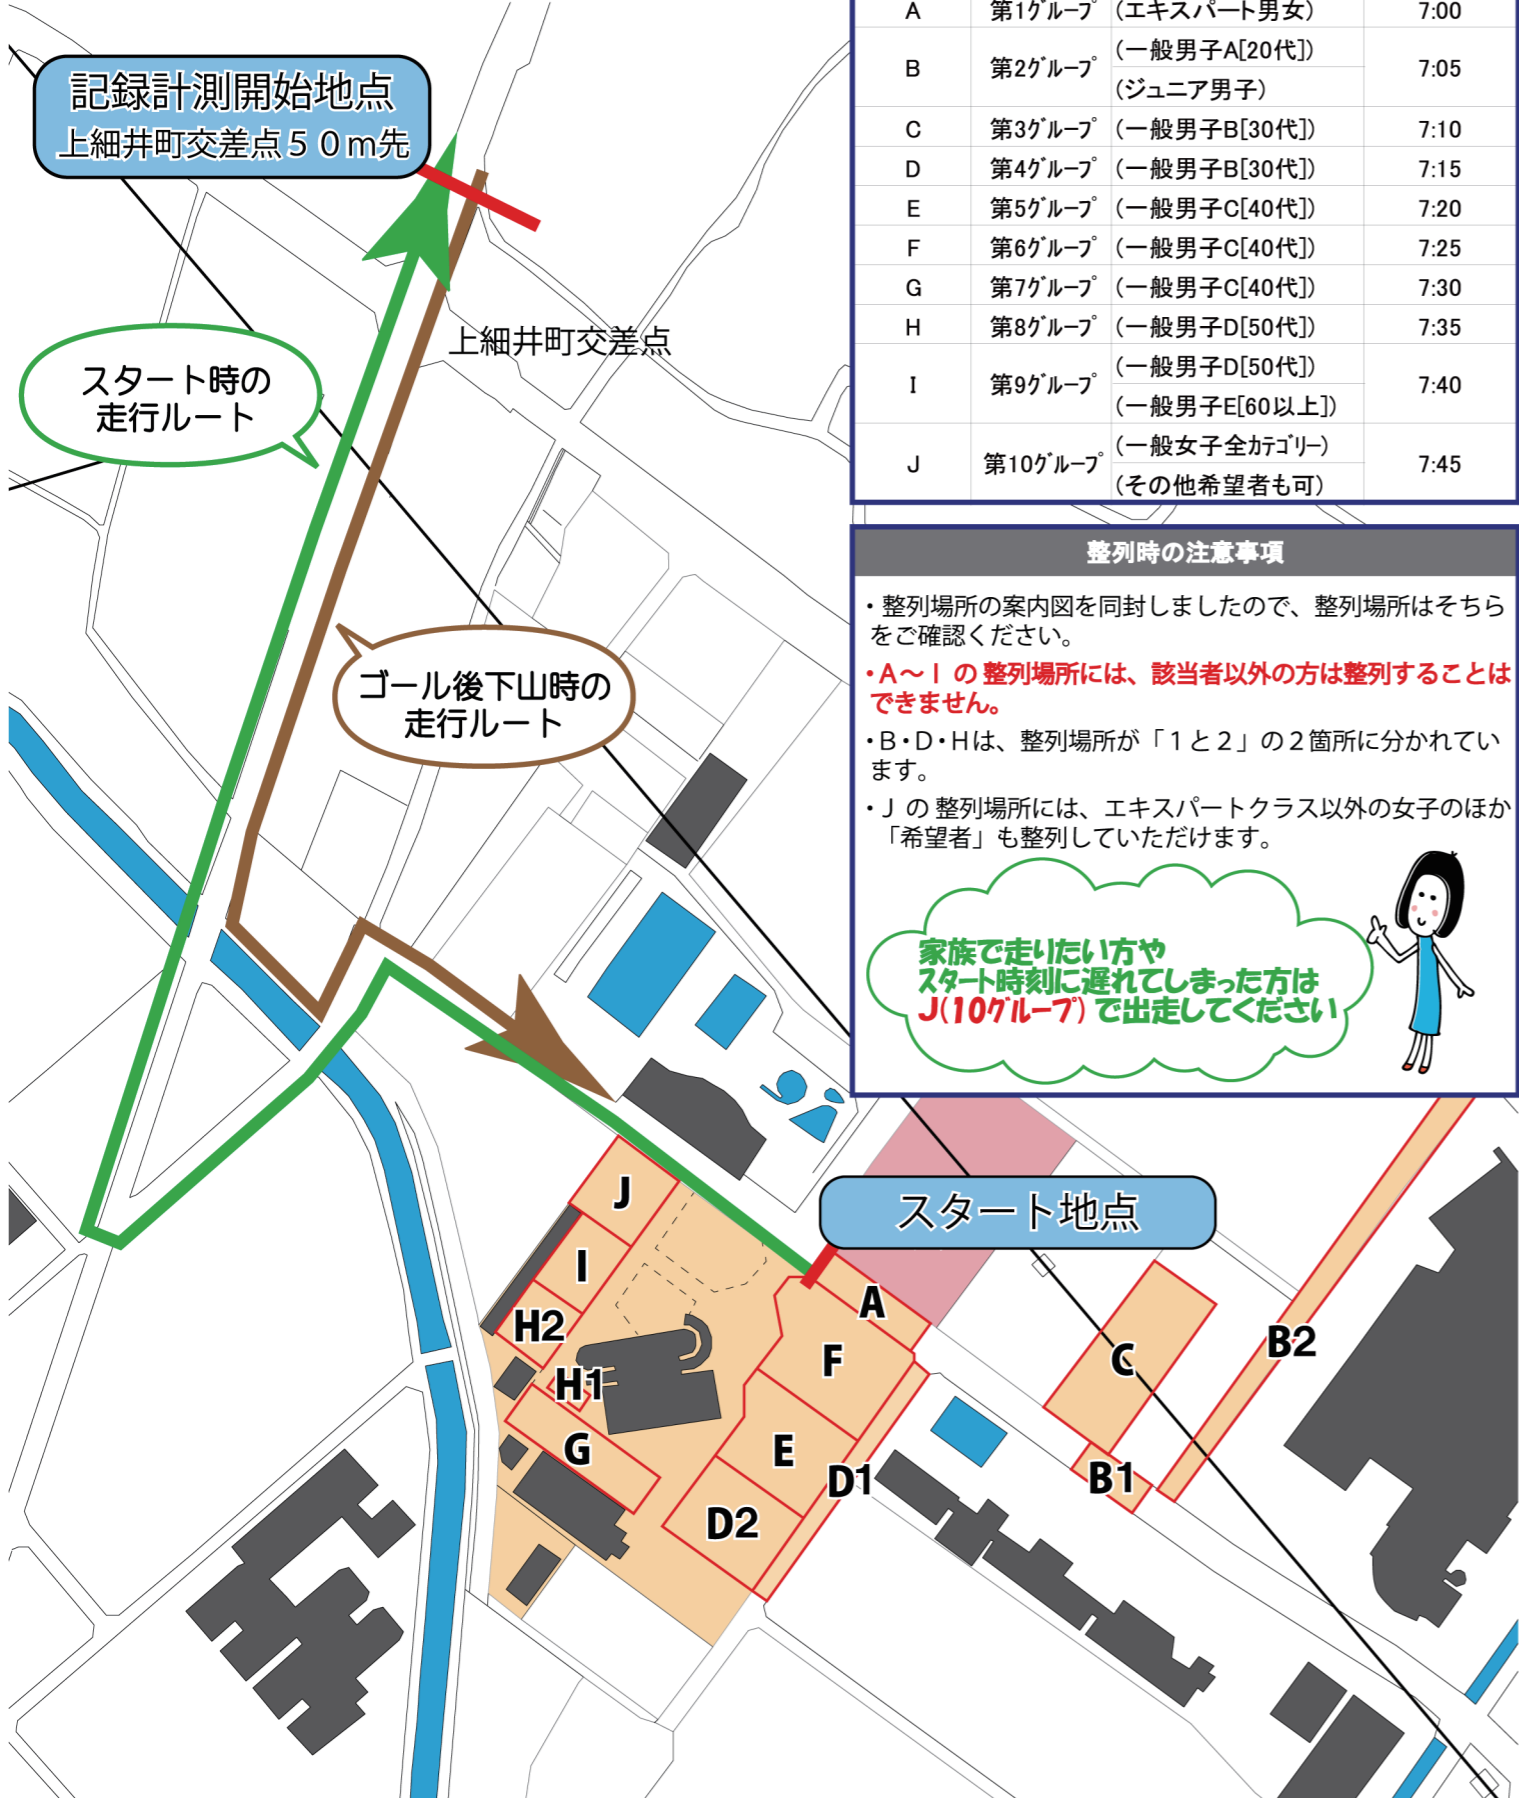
記録計測開始地点
上細井町交差点５０ｍ先

| A | 第1ｸﾞﾙｰﾌﾟ | (エキスパート男女) | 7:00 |
|---|---|---|---|
| B | 第2ｸﾞﾙｰﾌﾟ | (一般男子A[20代]) (ジュニア男子) | 7:05 |
| C | 第3ｸﾞﾙｰﾌﾟ | (一般男子B[30代]) | 7:10 |
| D | 第4ｸﾞﾙｰﾌﾟ | (一般男子B[30代]) | 7:15 |
| E | 第5ｸﾞﾙｰﾌﾟ | (一般男子C[40代]) | 7:20 |
| F | 第6ｸﾞﾙｰﾌﾟ | (一般男子C[40代]) | 7:25 |
| G | 第7ｸﾞﾙｰﾌﾟ | (一般男子C[40代]) | 7:30 |
| H | 第8ｸﾞﾙｰﾌﾟ | (一般男子D[50代]) | 7:35 |
| I | 第9ｸﾞﾙｰﾌﾟ | (一般男子D[50代]) (一般男子E[60以上]) | 7:40 |
| J | 第10ｸﾞﾙｰﾌﾟ | (一般女子全ｶﾃｺﾞﾘｰ) (その他希望者も可) | 7:45 |

上細井町交差点

スタート時の走行ルート

ゴール後下山時の走行ルート

整列時の注意事項

・整列場所の案内図を同封しましたので、整列場所はそちらをご確認ください。
・A～I の整列場所には、該当者以外の方は整列することはできません。
・B・D・Hは、整列場所が「１と２」の２箇所に分かれています。
・J の整列場所には、エキスパートクラス以外の女子のほか「希望者」も整列していただけます。

家族で走りたい方や
スタート時刻に遅れてしまった方は
J(10ｸﾞﾙｰﾌﾟ) で出走してください

スタート地点

J
I
H2
H1
G
A
F
E
D1
D2
C
B2
B1